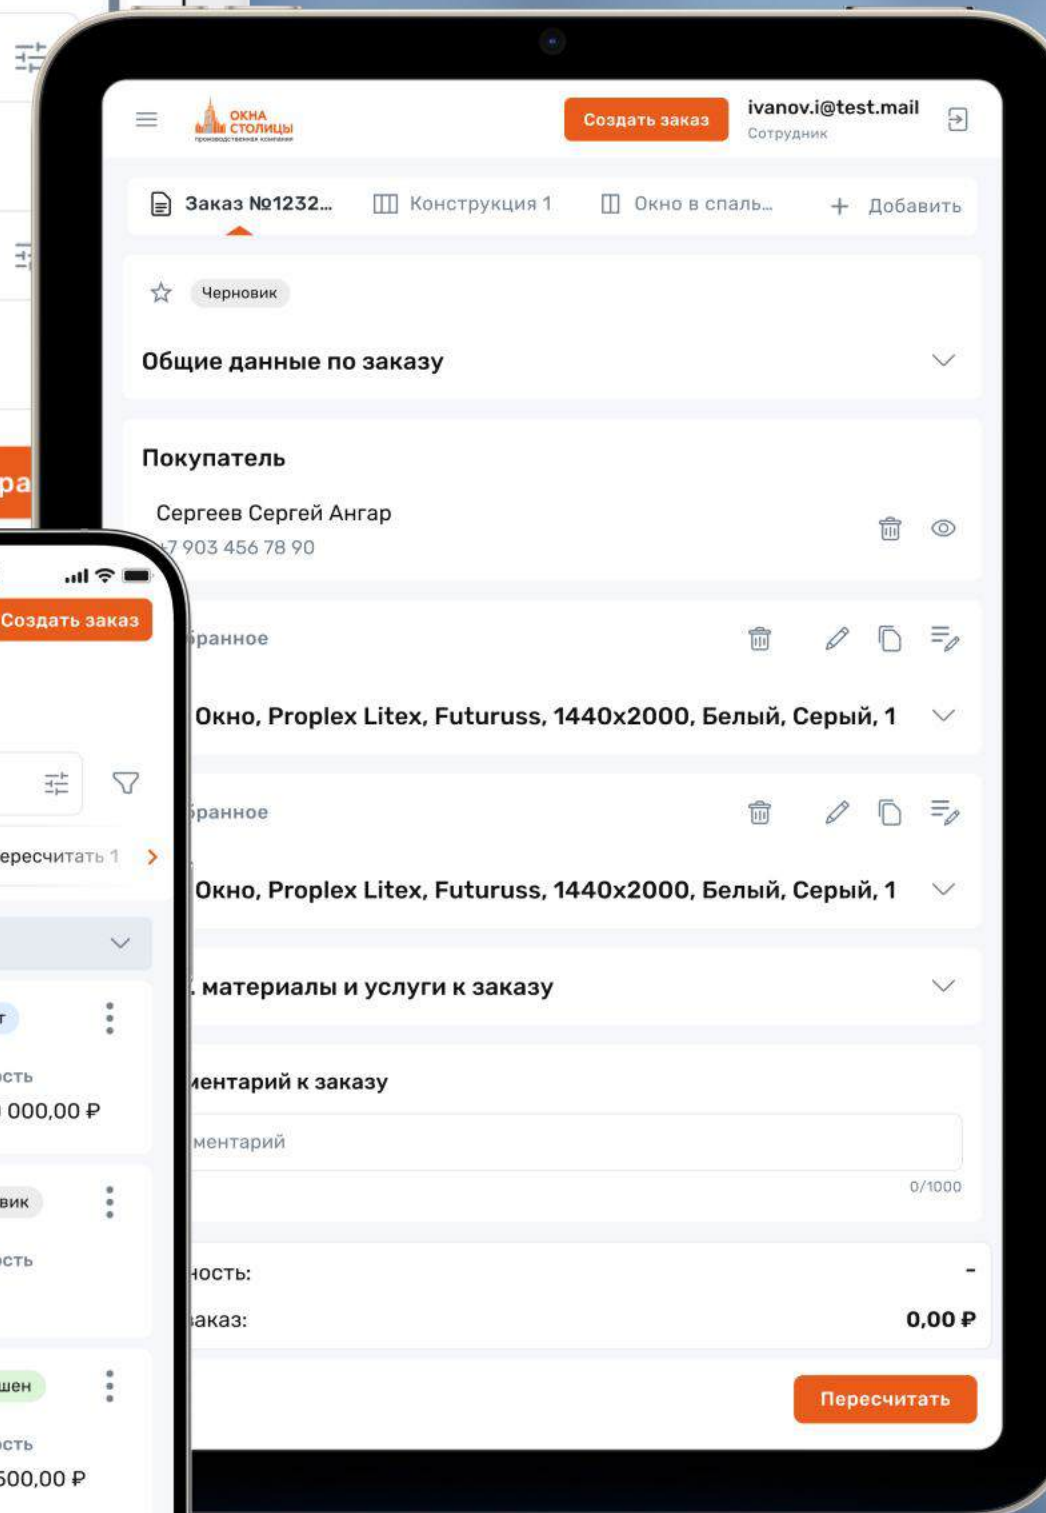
ра

Создать заказ

ересчитать 1

т

ость
000,00 ₽

вик

ость

шен

ость
500,00 ₽

ОКНА СТОЛИЦЫ
производственная компания

Создать заказ

ivanov.i@test.mail
Сотрудник

Заказ №1232...
Конструкция 1
Окно в спаль...
+ Добавить

Черновик

Общие данные по заказу

Покупатель

Сергеев Сергей Ангар
+7 903 456 78 90

бранное

Окно, Proplex Litex, Futuruss, 1440x2000, Белый, Серый, 1

бранное

Окно, Proplex Litex, Futuruss, 1440x2000, Белый, Серый, 1

. материалы и услуги к заказу

иентарий к заказу

ментарий

0/1000

ность:
-

аказ:
0,00 ₽

Пересчитать